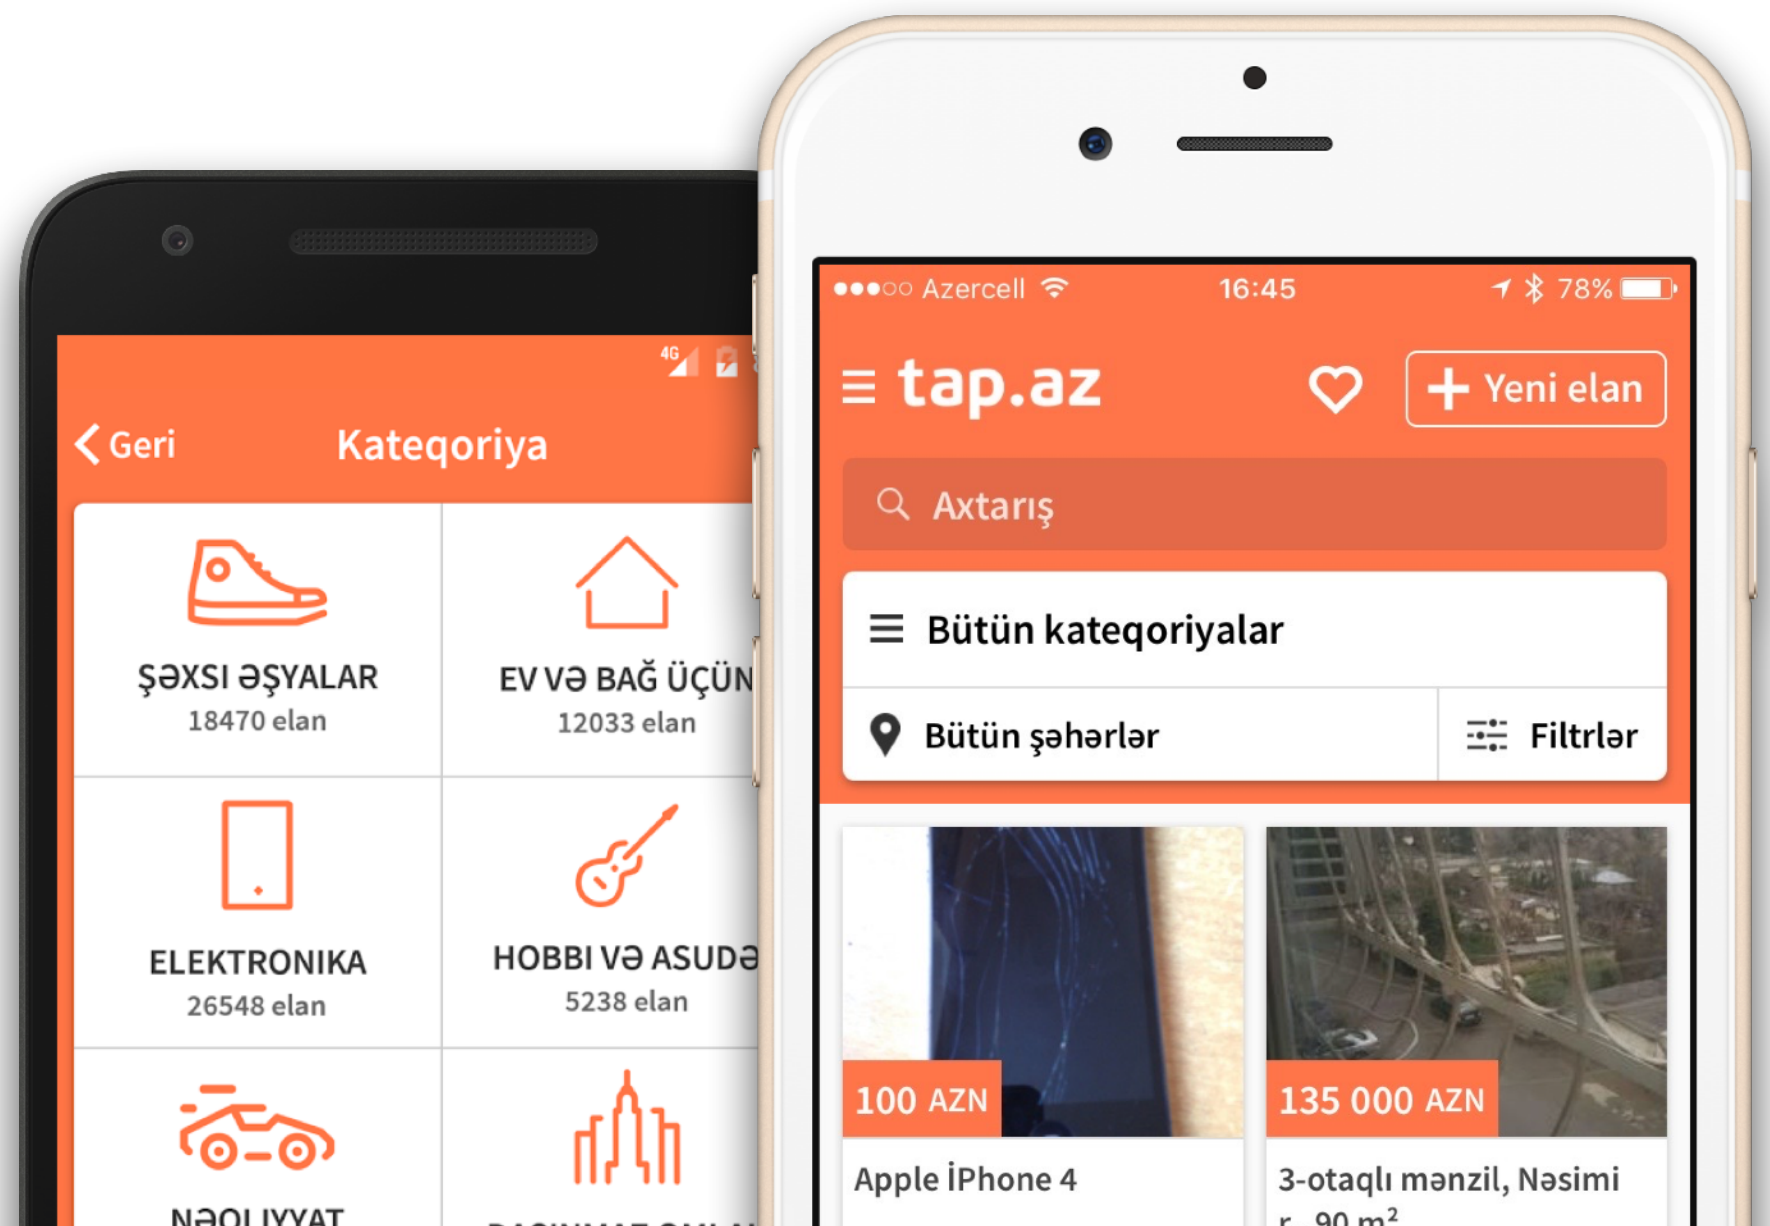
4G

Geri

Kateqoriya

ŞƏXSİ ƏŞYALAR
18470 elan

EV VƏ BAĞ ÜÇÜN
12033 elan

ELEKTRONIKA
26548 elan

HOBBI VƏ ASUDƏ
5238 elan

NƏQLIYYAT

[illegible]

●●●○○ Azercell 16:45 78%

tap.az

Yeni elan

Axtarış

Bütün kateqoriyalar

Bütün şəhərlər

Filtrlər

100 AZN

Apple İPhone 4

135 000 AZN

3-otaqlı mənzil, Nəsimi r., 90 m²